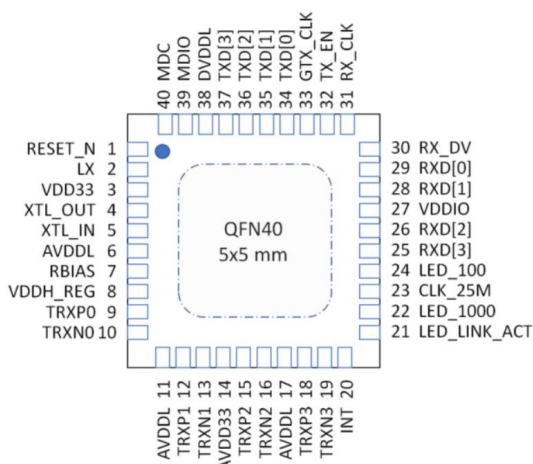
40 MDC
39 MDIO
38 DVDDL
37 TXD[3]
36 TXD[2]
35 TXD[1]
34 TXD[0]
33 GTX_CLK
32 TX_EN
31 RX_CLK

RESET_N 1
LX 2
VDD33 3
XTL_OUT 4
XTL_IN 5
AVDDL 6
RBIAS 7
VDDH_REG 8
TRXP0 9
TRXN0 10

QFN40
5x5 mm

30 RX_DV
29 RXD[0]
28 RXD[1]
27 VDDIO
26 RXD[2]
25 RXD[3]
24 LED_100
23 CLK_25M
22 LED_1000
21 LED_LINK_ACT

AVDDL 11
TRXP1 12
TRXN1 13
AVDD33 14
TRXP2 15
TRXN2 16
AVDDL 17
TRXP3 18
TRXN3 19
INT 20